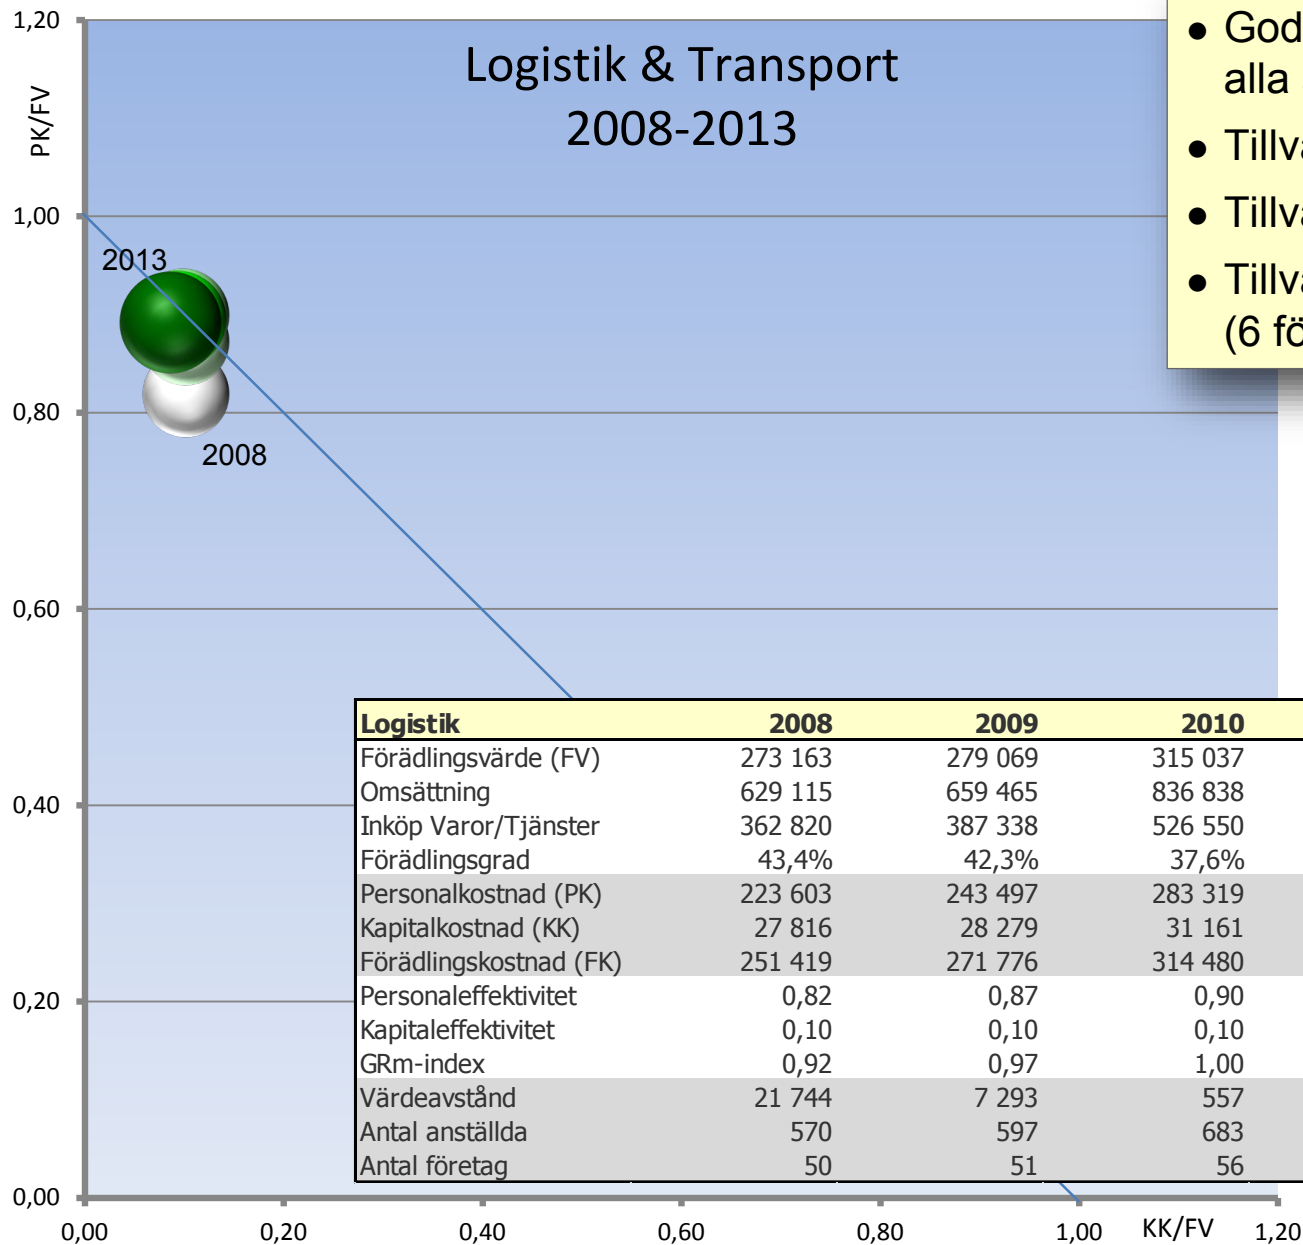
Logistik & Transport
2008-2013

PK/FV

1,20
1,00
0,80
0,60
0,40
0,20
0,00

2013
2008

0,00 0,20 0,40 0,60 0,80 1,00 KK/FV 1,20

• God
alla
• Tillva
• Tillva
• Tillva
(6 fö

| Logistik | 2008 | 2009 | 2010 |
|---|---|---|---|
| Förädlingsvärde (FV) | 273 163 | 279 069 | 315 037 |
| Omsättning | 629 115 | 659 465 | 836 838 |
| Inköp Varor/Tjänster | 362 820 | 387 338 | 526 550 |
| Förädlingsgrad | 43,4% | 42,3% | 37,6% |
| Personalkostnad (PK) | 223 603 | 243 497 | 283 319 |
| Kapitalkostnad (KK) | 27 816 | 28 279 | 31 161 |
| Förädlingskostnad (FK) | 251 419 | 271 776 | 314 480 |
| Personaleffektivitet | 0,82 | 0,87 | 0,90 |
| Kapitaleffektivitet | 0,10 | 0,10 | 0,10 |
| GRm-index | 0,92 | 0,97 | 1,00 |
| Värdeavstånd | 21 744 | 7 293 | 557 |
| Antal anställda | 570 | 597 | 683 |
| Antal företag | 50 | 51 | 56 |